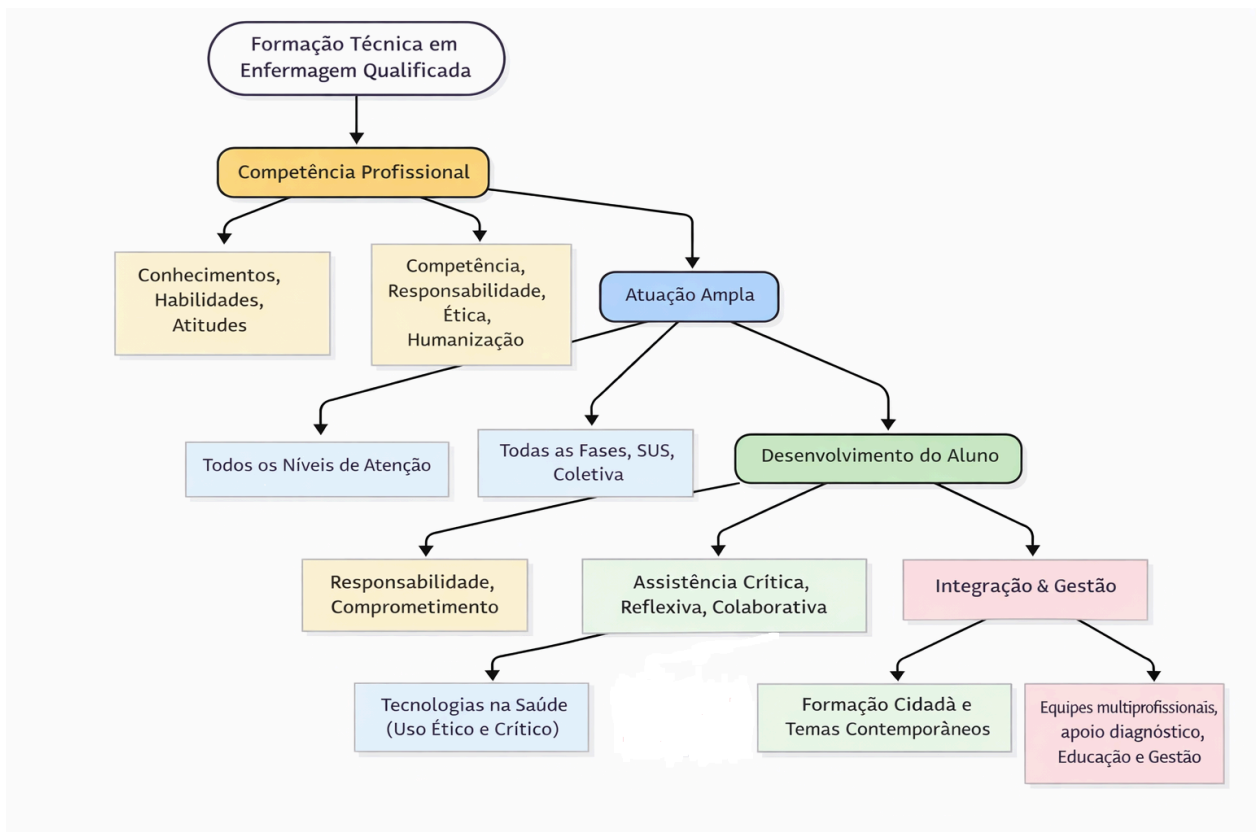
Formação Técnica em Enfermagem Qualificada

Competência Profissional

Conhecimentos, Habilidades, Atitudes

Competência, Responsabilidade, Ética, Humanização

Atuação Ampla

Todos os Níveis de Atenção

Todas as Fases, SUS, Coletiva

Desenvolvimento do Aluno

Responsabilidade, Comprometimento

Assistência Crítica, Reflexiva, Colaborativa

Integração & Gestão

Tecnologias na Saúde (Uso Ético e Crítico)

Formação Cidadà e Temas Contemporâneos

Equipes multiprofissionais, apoio diagnóstico, Educação e Gestão